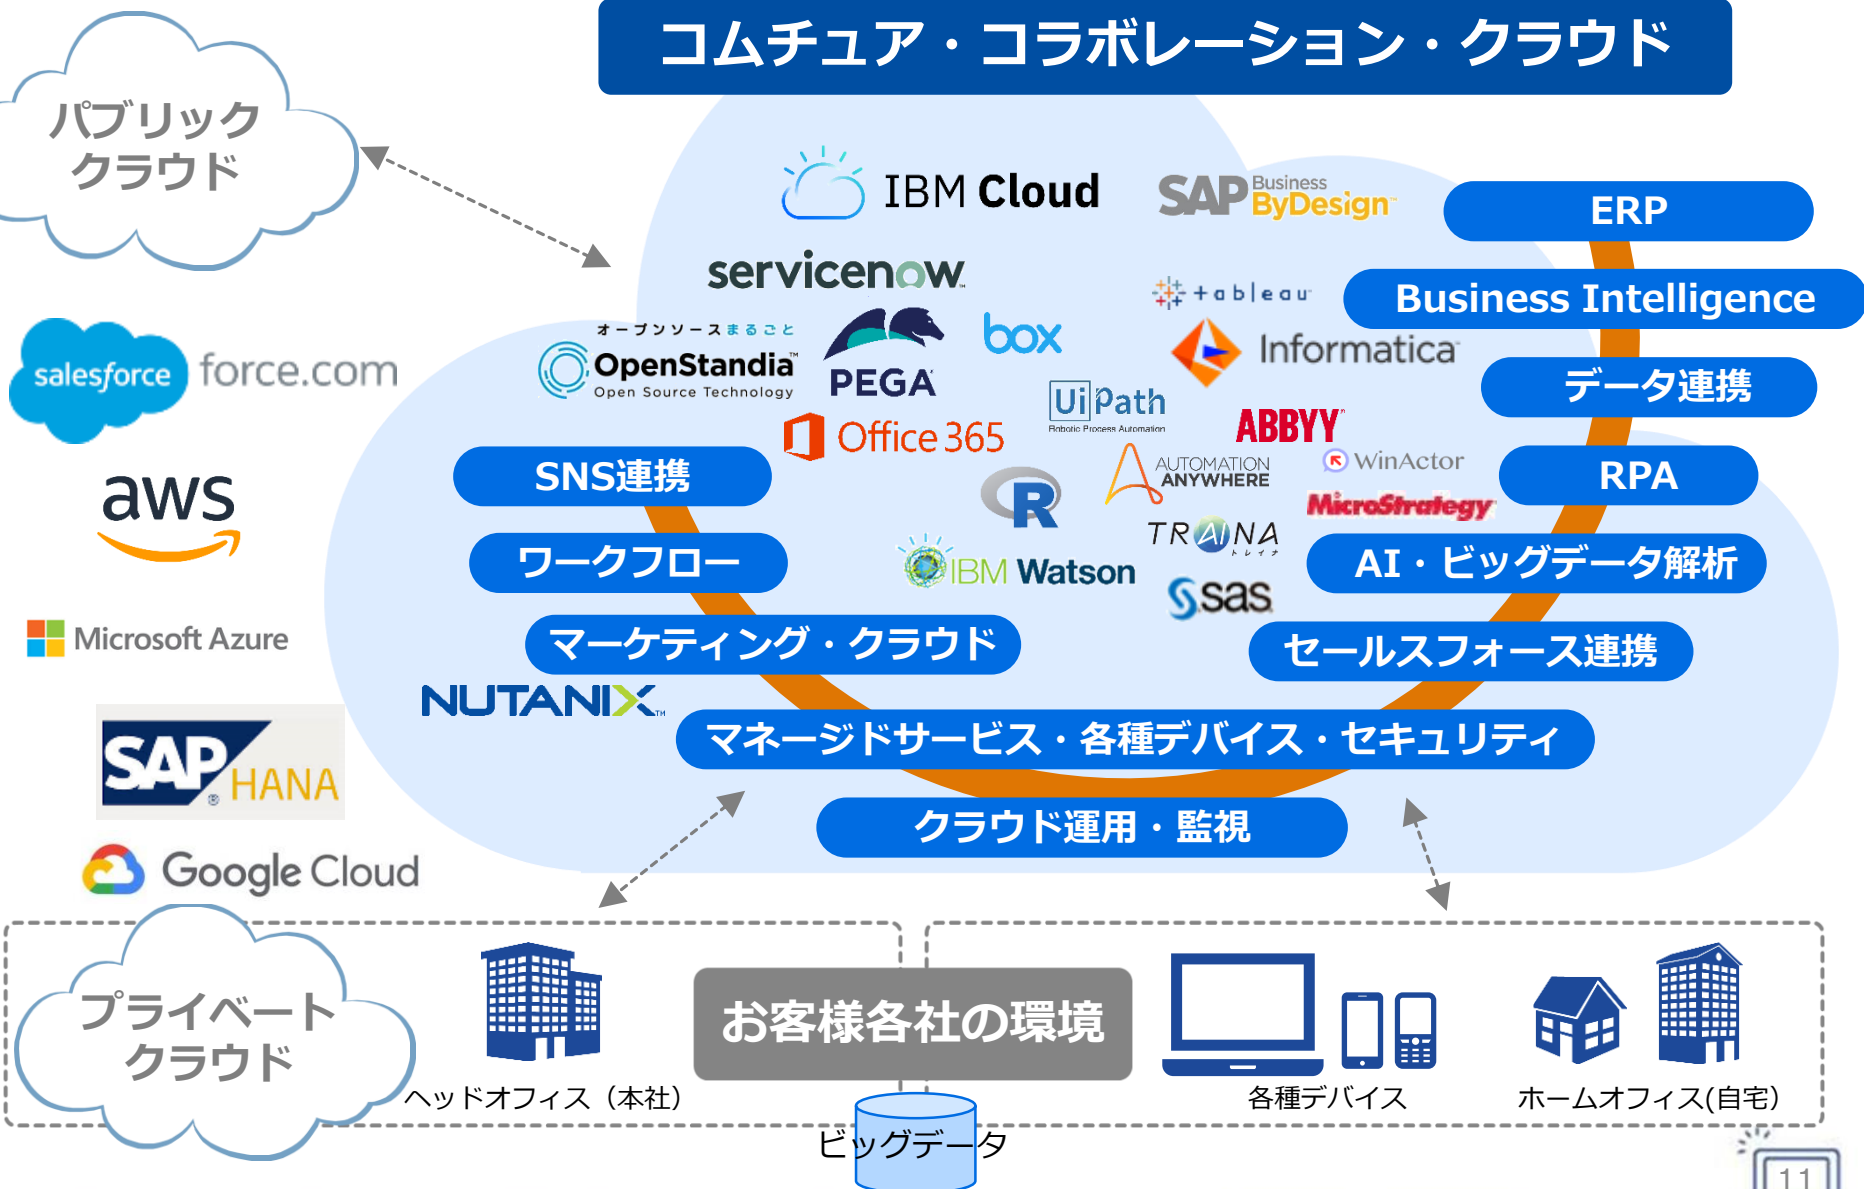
コムチュア・コラボレーション・クラウド

パブリック
クラウド

salesforce force.com

aws

Microsoft Azure

SAP HANA

Google Cloud

IBM Cloud

SAP Business ByDesign

servicenow

オープンソースまるごと
OpenStandia
Open Source Technology

PEGA

box

tableau

Informatica

Ui Path
Robotic Process Automation

Office 365

ABBYY

AUTOMATION ANYWHERE

WinActor

R

MicroStrategy

TRAINA
トレイナ

IBM Watson

sas

NUTANIX

ERP

Business Intelligence

データ連携

RPA

AI・ビッグデータ解析

セールスフォース連携

SNS連携

ワークフロー

マーケティング・クラウド

マネージドサービス・各種デバイス・セキュリティ

クラウド運用・監視

プライベート
クラウド

ヘッドオフィス（本社）

お客様各社の環境

各種デバイス

ホームオフィス(自宅)

ビッグデータ

11